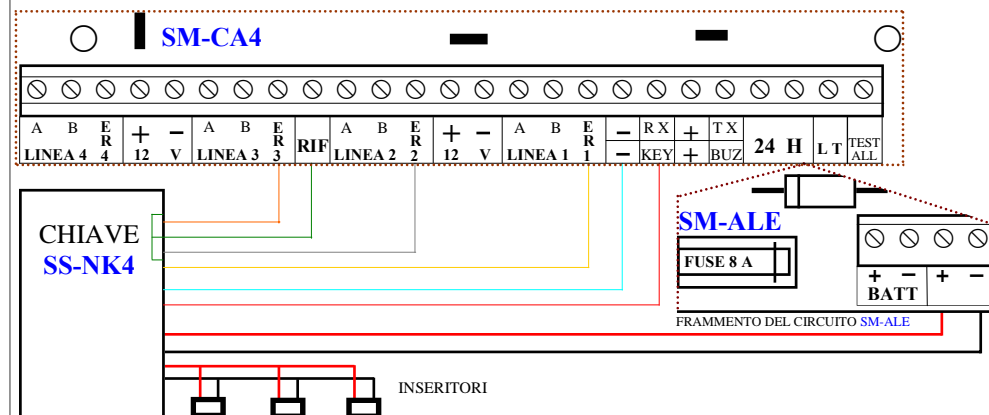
SM-CA4

A B ER4 LINEA 4 + 12 − V A B ER3 LINEA 3 RIF A B ER2 LINEA 2 + 12 − V A B ER1 LINEA 1 − − RX KEY + + TX BUZ 24 H L T TEST ALL

CHIAVE SS-NK4

SM-ALE

FUSE 8 A

+ − BATT + −

FRAMMENTO DEL CIRCUITO SM-ALE

INSERITORI